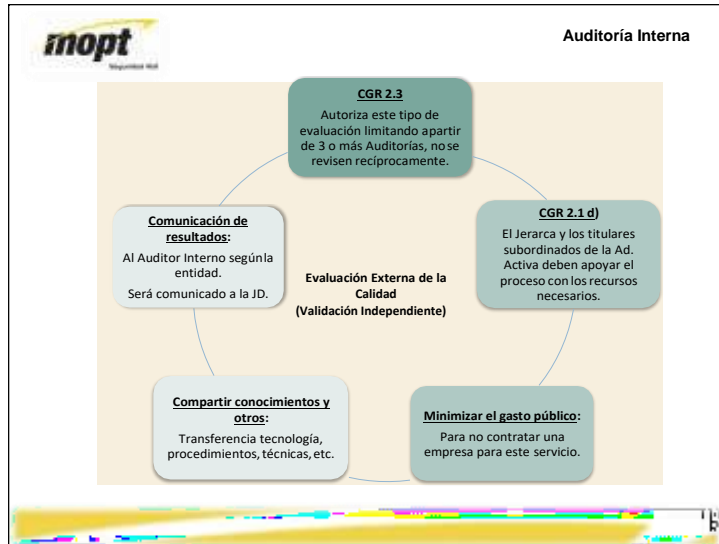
mopt

Auditoría Interna

CGR 2.3
Autoriza este tipo de evaluación limitando apartir de 3 o más Auditorías, no se revisen recíprocamente.

CGR 2.1 d)
El Jerarca y los titulares subordinados de la Ad. Activa deben apoyar el proceso con los recursos necesarios.

Minimizar el gasto público:
Para no contratar una empresa para este servicio.

Compartir conocimientos y otros:
Transferencia tecnología, procedimientos, técnicas, etc.

Comunicación de resultados:
Al Auditor Interno según la entidad.
Será comunicado a la JD.

Evaluación Externa de la Calidad
(Validación Independiente)